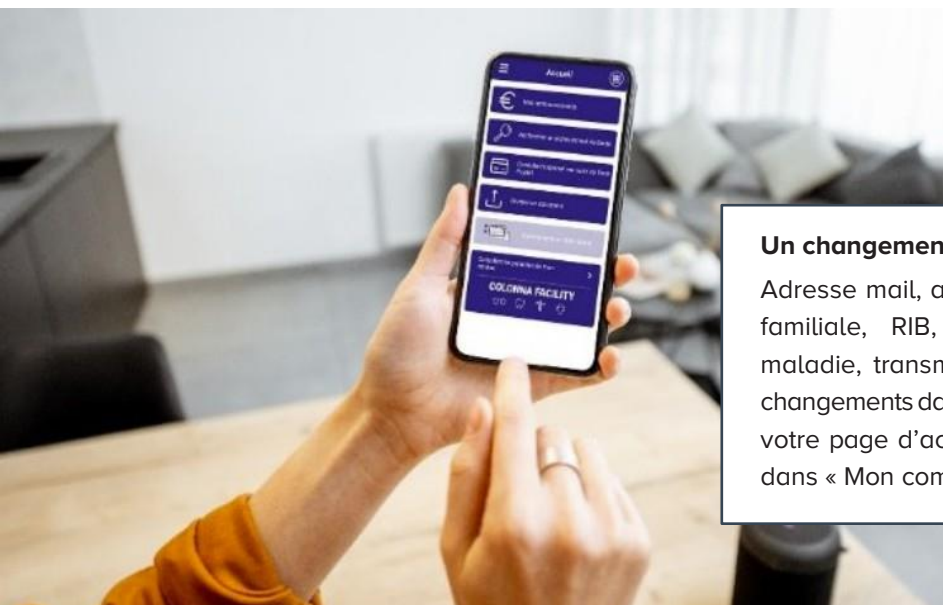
Accueil

Mes remboursements

Rechercher un professionnel de Santé

Consulter ma carte de tiers payant

Envoyer un document

COLONNA FACILITY

Un changemen

Adresse mail, a familiale, RIB, maladie, transm changements da votre page d'ac dans « Mon com